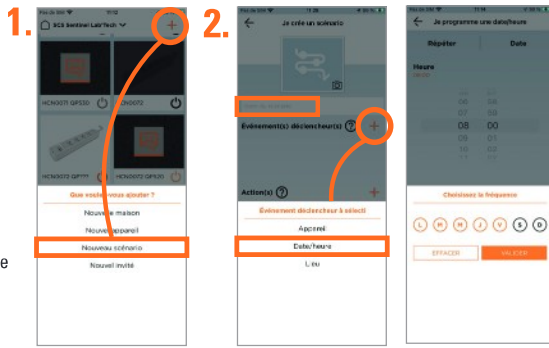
1.

SCS Sentinel LabTech

HCN0071 QPS50

HCN0072

HCN0072 QP777

HCN0072 QPS20

Que voulez-vous ajouter ?

Nouvelle maison

Nouvel appareil

Nouveau scénario

Nouvel invité

2.

Je crée un scénario

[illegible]

Événement(s) déclencheur(s) ?

Action(s) ?

Événement déclencheur à sélecti

Appareil

Date/heure

Lieu

Je programme une date/heure

Répéter

Date

Heure

08 00

Choisissez la fréquence

L M M J V S D

EFFACER

VALIDER

e